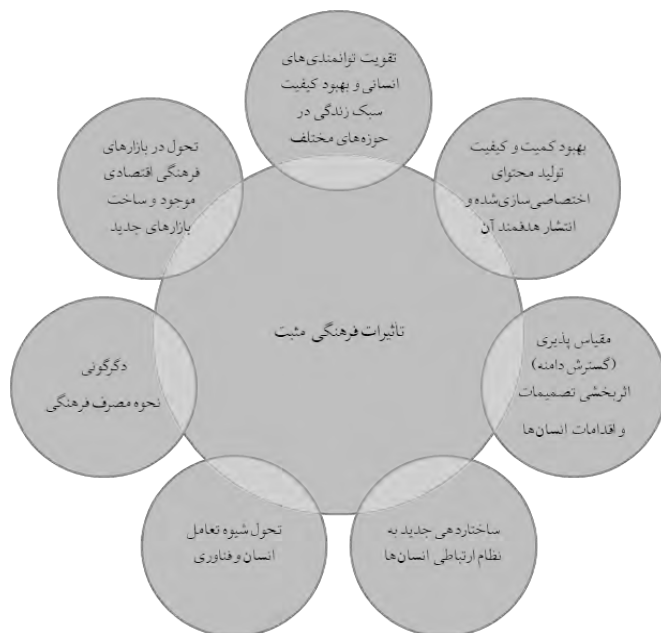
تاثیرات فرهنگی مثبت

تقویت توانمندی‌های انسانی و بهبود کیفیت سبک زندگی در حوزه‌های مختلف

بهبود کمیت و کیفیت تولید محتوای اختصاصی‌سازی‌شده و انتشار هدفمند آن

مقیاس پذیری (گسترش دامنه) اثربخشی تصمیمات و اقدامات انسان‌ها

ساختاردهی جدید به نظام ارتباطی انسان‌ها

تحول شیوه تعامل انسان و فناوری

دگرگونی نحوه مصرف فرهنگی

تحول در بازارهای فرهنگی اقتصادی موجود و ساخت بازارهای جدید